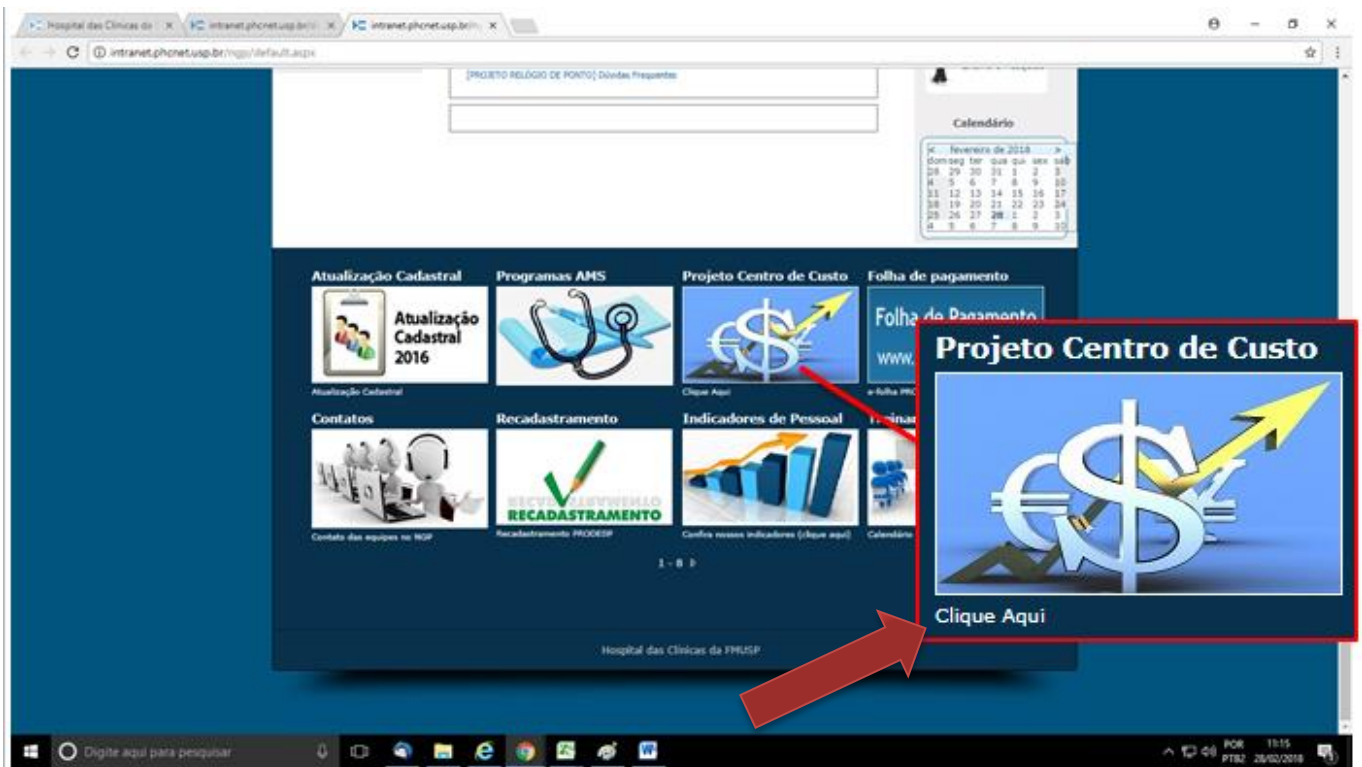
Hospital das Clinicas da | intranet.phcnet.usp.br | intranet.phcnet.usp.br

intranet.phcnet.usp.br/ngp/default.aspx

[PROJETO RELÓGIO DE PONTO] Dúvidas Frequentes

Calendário

| < | fevereiro de 2018 | | | | | > |
|---|---|---|---|---|---|---|
| dom | seg | ter | qua | qui | sex | sáb |
| 28 | 29 | 30 | 31 | 1 | 2 | 3 |
| 4 | 5 | 6 | 7 | 8 | 9 | 10 |
| 11 | 12 | 13 | 14 | 15 | 16 | 17 |
| 18 | 19 | 20 | 21 | 22 | 23 | 24 |
| 25 | 26 | 27 | 28 | 1 | 2 | 3 |
| 4 | 5 | 6 | 7 | 8 | 9 | 10 |

Atualização Cadastral

Atualização Cadastral 2016

Atualização Cadastral

Programas AMS

Projeto Centro de Custo

Clique Aqui

Folha de pagamento

Folha de Pagamento

www.

e-folha PRO

Contatos

Contato das equipes no NGP

Recadastramento

RECADASTRAMENTO

Recadastramento PRODESP

Indicadores de Pessoal

Confira nossos indicadores (clique aqui)

Treina

Calendário

1 - 8

Hospital das Clínicas da FMUSP

Projeto Centro de Custo

Clique Aqui

Digite aqui para pesquisar

POR PTB2 11:15 28/02/2018